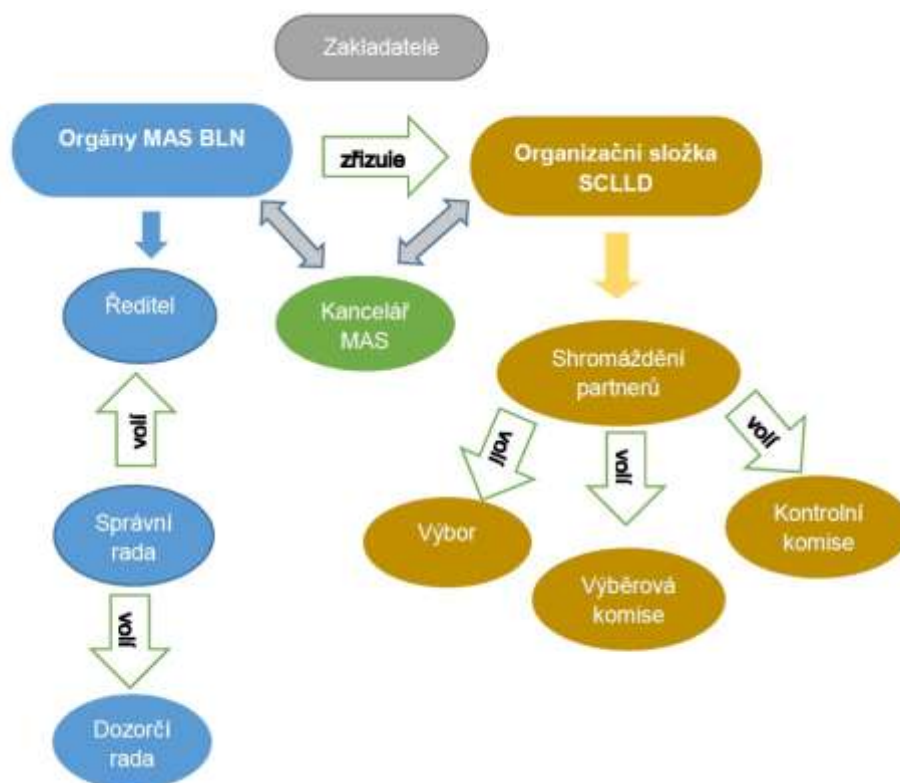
Zakladatelé

Orgány MAS BLN

zřizuje

Organizační složka SCLLD

Ředitel

Kancelář MAS

Shromáždění partnerů

volí

volí

volí

volí

volí

Správní rada

Výbor

Výběrová komise

Kontrolní komise

Dozorčí rada